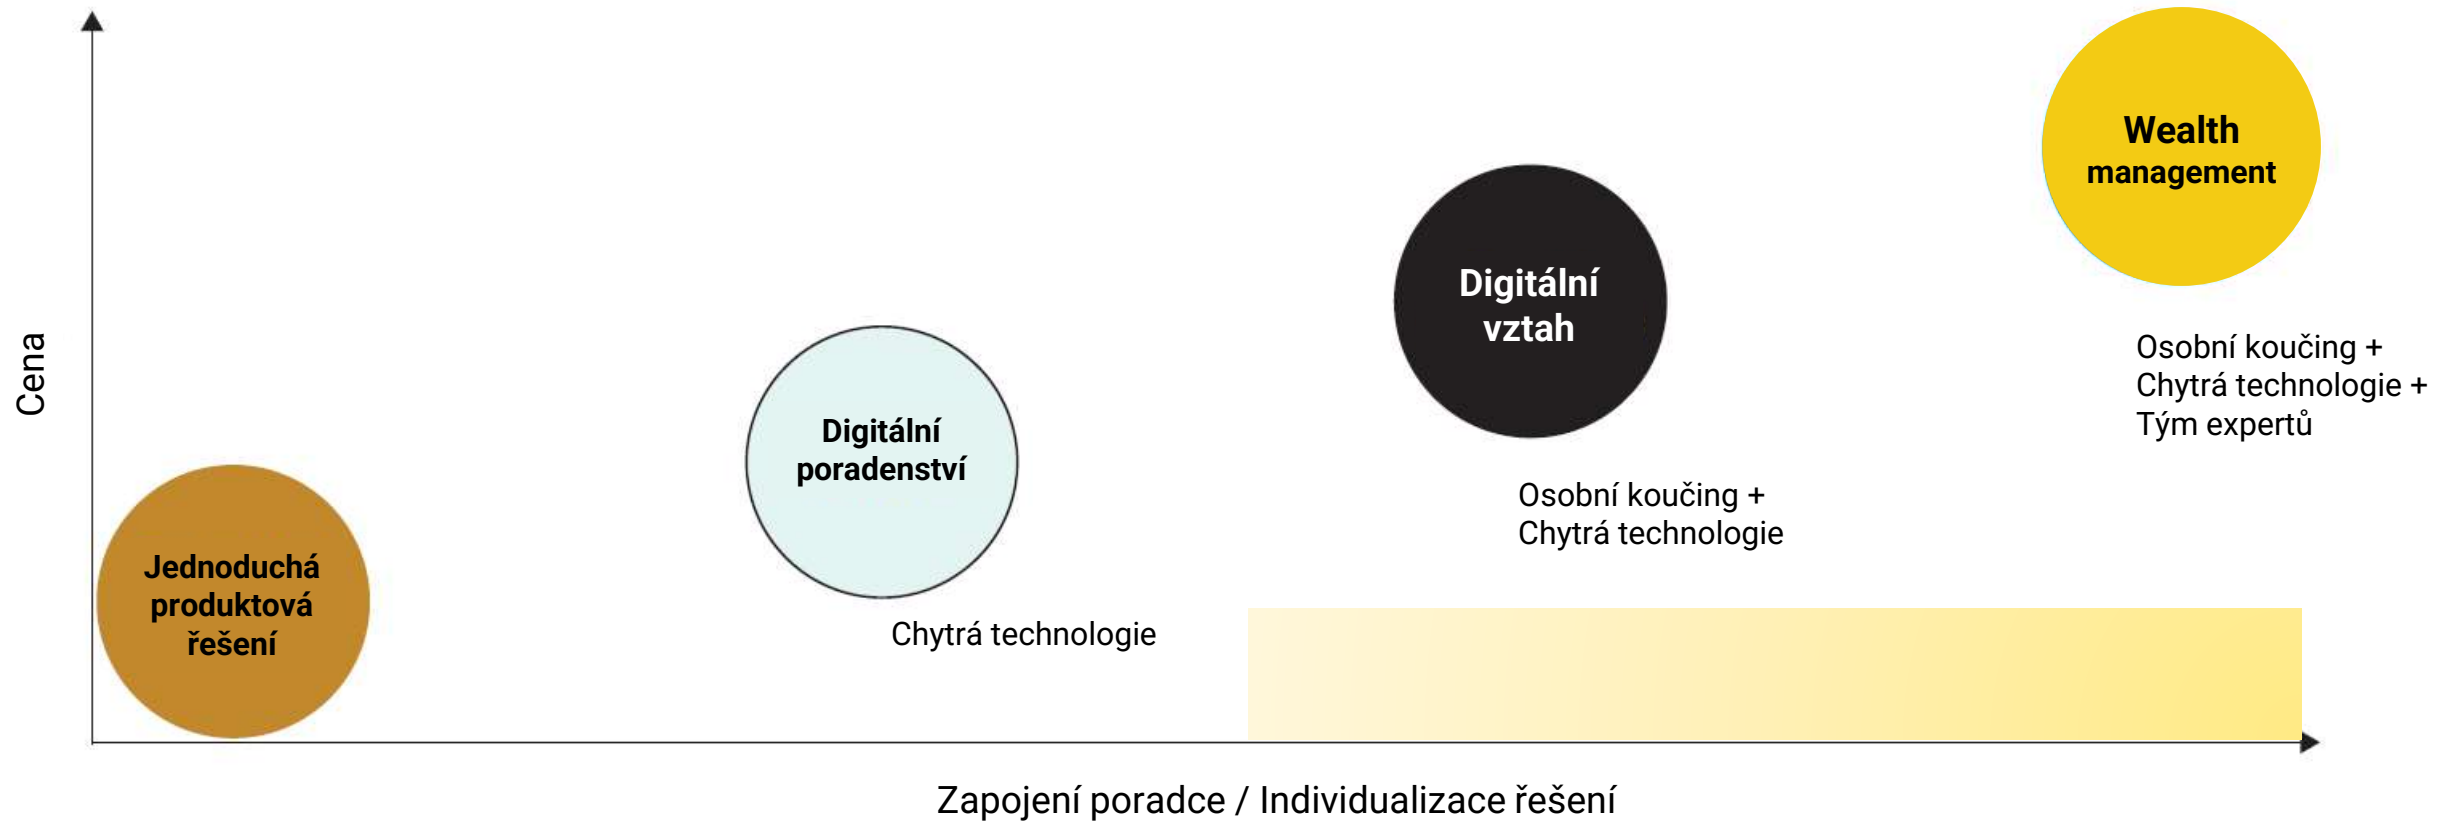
Wealth management

Cena

Digitální vztah

Osobní koučing + Chytrá technologie + Tým expertů

Digitální poradenství

Osobní koučing + Chytrá technologie

Jednoduchá produktová řešení

Chytrá technologie

Zapojení poradce / Individualizace řešení